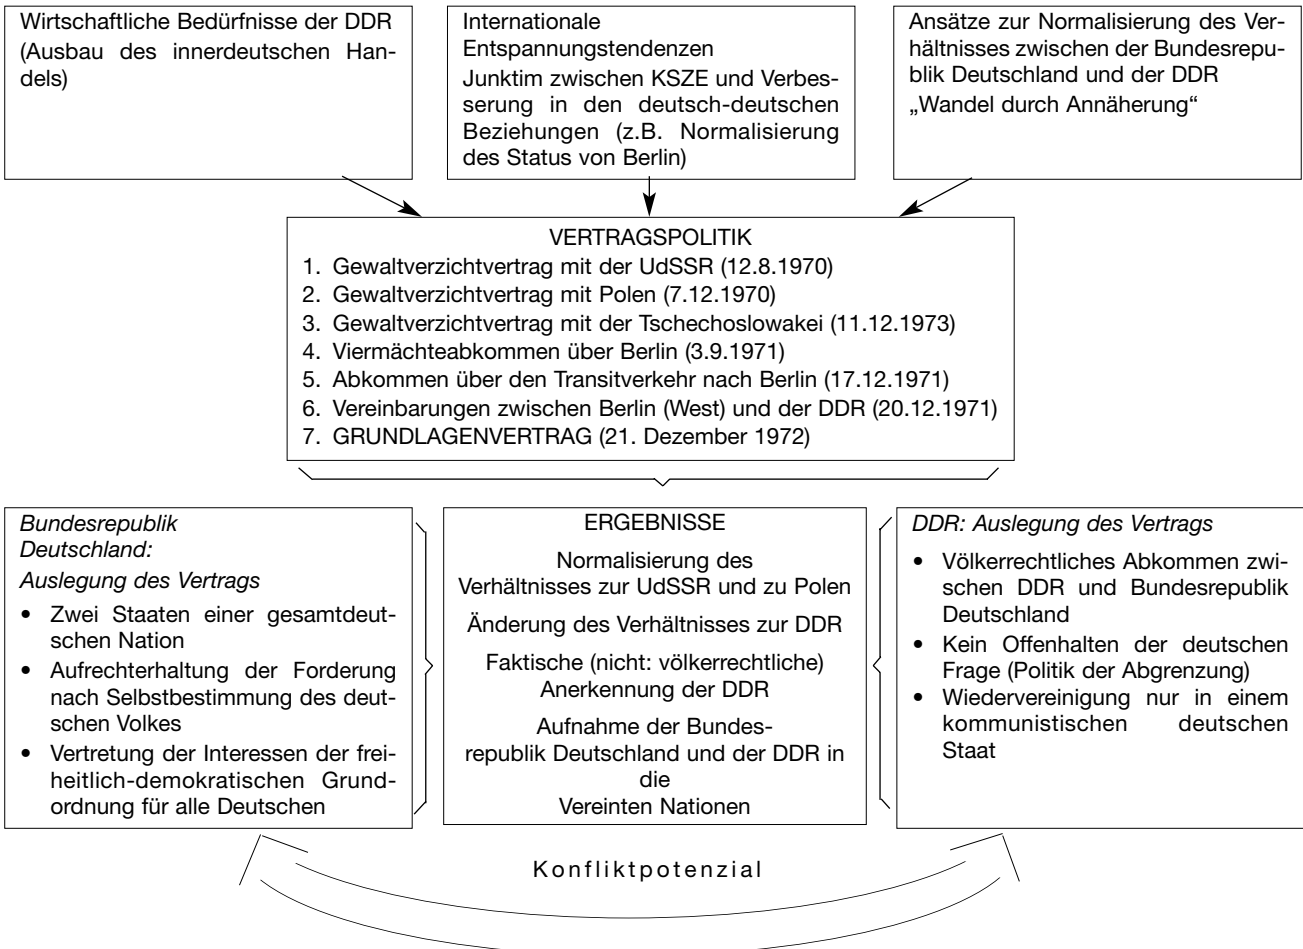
Wirtschaftliche Bedürfnisse der DDR (Ausbau des innerdeutschen Handels)

Internationale Entspannungstendenzen

Junktim zwischen KSZE und Verbesserung in den deutsch-deutschen Beziehungen (z.B. Normalisierung des Status von Berlin)

Ansätze zur Normalisierung des Verhältnisses zwischen der Bundesrepublik Deutschland und der DDR

„Wandel durch Annäherung"

VERTRAGSPOLITIK
1. Gewaltverzichtvertrag mit der UdSSR (12.8.1970)
2. Gewaltverzichtvertrag mit Polen (7.12.1970)
3. Gewaltverzichtvertrag mit der Tschechoslowakei (11.12.1973)
4. Viermächteabkommen über Berlin (3.9.1971)
5. Abkommen über den Transitverkehr nach Berlin (17.12.1971)
6. Vereinbarungen zwischen Berlin (West) und der DDR (20.12.1971)
7. GRUNDLAGENVERTRAG (21. Dezember 1972)

*Bundesrepublik Deutschland:*

*Auslegung des Vertrags*

- Zwei Staaten einer gesamtdeutschen Nation
- Aufrechterhaltung der Forderung nach Selbstbestimmung des deutschen Volkes
- Vertretung der Interessen der freiheitlich-demokratischen Grundordnung für alle Deutschen

ERGEBNISSE

Normalisierung des Verhältnisses zur UdSSR und zu Polen

Änderung des Verhältnisses zur DDR

Faktische (nicht: völkerrechtliche) Anerkennung der DDR

Aufnahme der Bundesrepublik Deutschland und der DDR in die Vereinten Nationen

*DDR: Auslegung des Vertrags*

- Völkerrechtliches Abkommen zwischen DDR und Bundesrepublik Deutschland
- Kein Offenhalten der deutschen Frage (Politik der Abgrenzung)
- Wiedervereinigung nur in einem kommunistischen deutschen Staat

Konfliktpotenzial